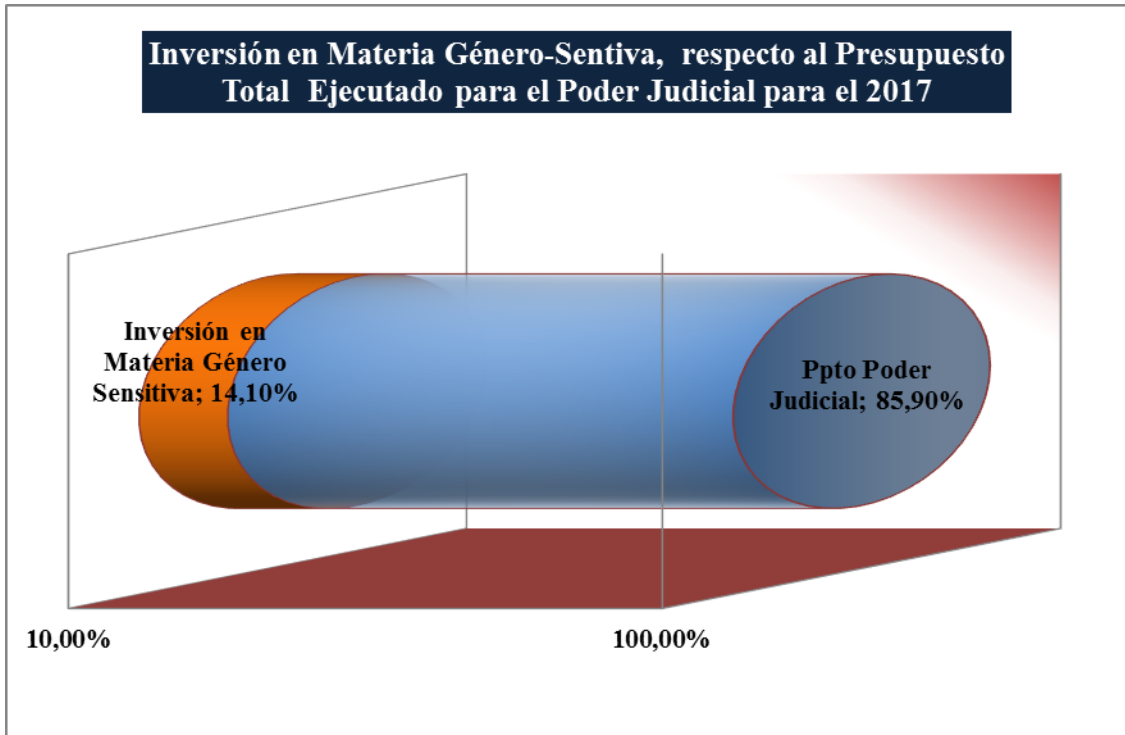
Inversión en Materia Género-Sentiva, respecto al Presupuesto Total Ejecutado para el Poder Judicial para el 2017

Inversión en Materia Género Sensitiva; 14,10%

Ppto Poder Judicial; 85,90%

10,00%

100,00%